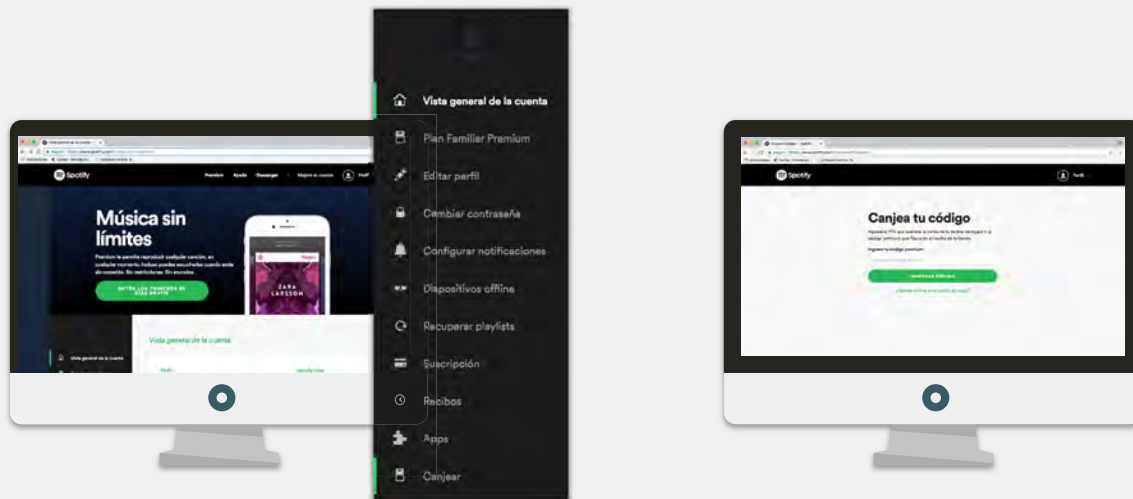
Spotify

Premium Ayuda Descargar Mejorar tu cuenta Perfil

Música sin límites

Premium te permite reproducir cualquier canción, en cualquier momento. Incluso puedes escucharlas cuando estás sin conexión. Sin restricciones. Sin anuncios.

ENTRA LOS PRIMEROS 30 DÍAS GRATIS

ZARA LARSSON

Vista general de la cuenta

Vista general de la cuenta

Vista general de la cuenta
Plan Familiar Premium
Editar perfil
Cambiar contraseña
Configurar notificaciones
Dispositivos offline
Recuperar playlists
Suscripción
Recibos
Apps
Canjear

Spotify

Canjea tu código

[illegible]

CANJEAR CÓDIGO

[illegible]